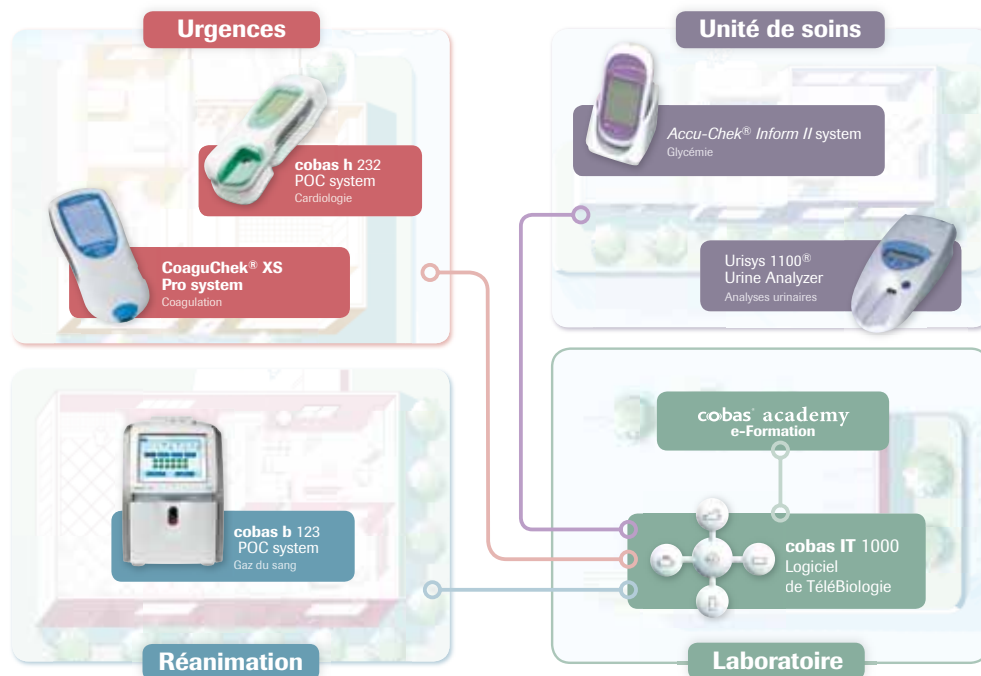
Urgences

cobas h 232
POC system
Cardiologie

CoaguChek® XS
Pro system
Coagulation

Unité de soins

Accu-Chek® Inform II system
Glycémie

Urisys 1100®
Urine Analyzer
Analyses urinaires

Réanimation

cobas b 123
POC system
Gaz du sang

cobas academy
e-Formation

cobas IT 1000
Logiciel
de TéléBiologie

Laboratoire